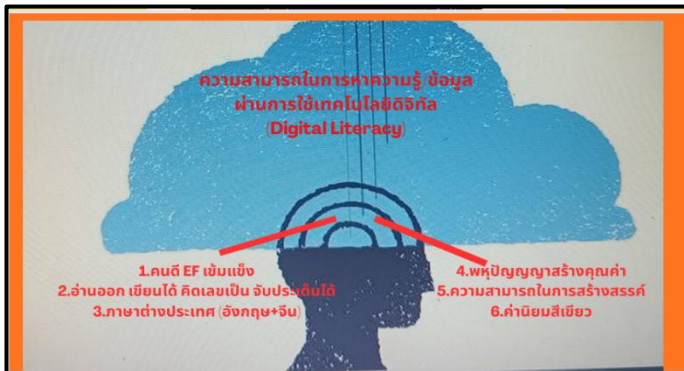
ความสามารถในการหาความรู้ ข้อมูล
ผ่านการใช้เทคโนโลยีดิจิทัล
(Digital Literacy)

1.คนดี EF เข้มแข็ง
2.อ่านออก เขียนได้ คิดเลขเป็น จับประเด็นได้
3.ภาษาต่างประเทศ (อังกฤษ+จีน)

4.พหุปัญญาสร้างคุณค่า
5.ความสามารถในการสร้างสรรค์
6.ค่านิยมสีเขียว